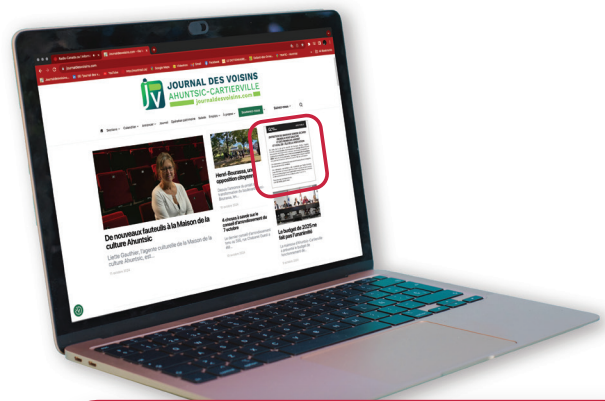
JV
JOURNAL DES VOISINS
AHUNTSIC-CARTIERVILLE
journaldesvoisins.com

De nouveaux fauteuils à la Maison de la culture Ahuntsic

Lisette Gauthier, l'agente culturelle de la Maison de la culture Ahuntsic, est...

Henri-Bourassa, une opposition citoyenne

4 choses à savoir sur le conseil d'arrondissement du 7 octobre

Le budget de 2025 ne fait pas l'unanimité